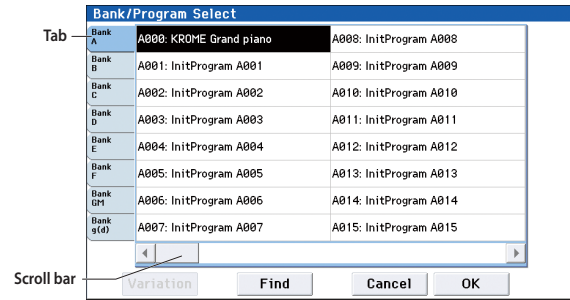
Bank/Program Select

Tab

Bank A
Bank B
Bank C
Bank D
Bank E
Bank F
Bank GM
Bank g(d)

| | |
|---|---|
| A000: KROME Grand piano | A008: InitProgram A008 |
| A001: InitProgram A001 | A009: InitProgram A009 |
| A002: InitProgram A002 | A010: InitProgram A010 |
| A003: InitProgram A003 | A011: InitProgram A011 |
| A004: InitProgram A004 | A012: InitProgram A012 |
| A005: InitProgram A005 | A013: InitProgram A013 |
| A006: InitProgram A006 | A014: InitProgram A014 |
| A007: InitProgram A007 | A015: InitProgram A015 |

Scroll bar

Variation
Find
Cancel
OK